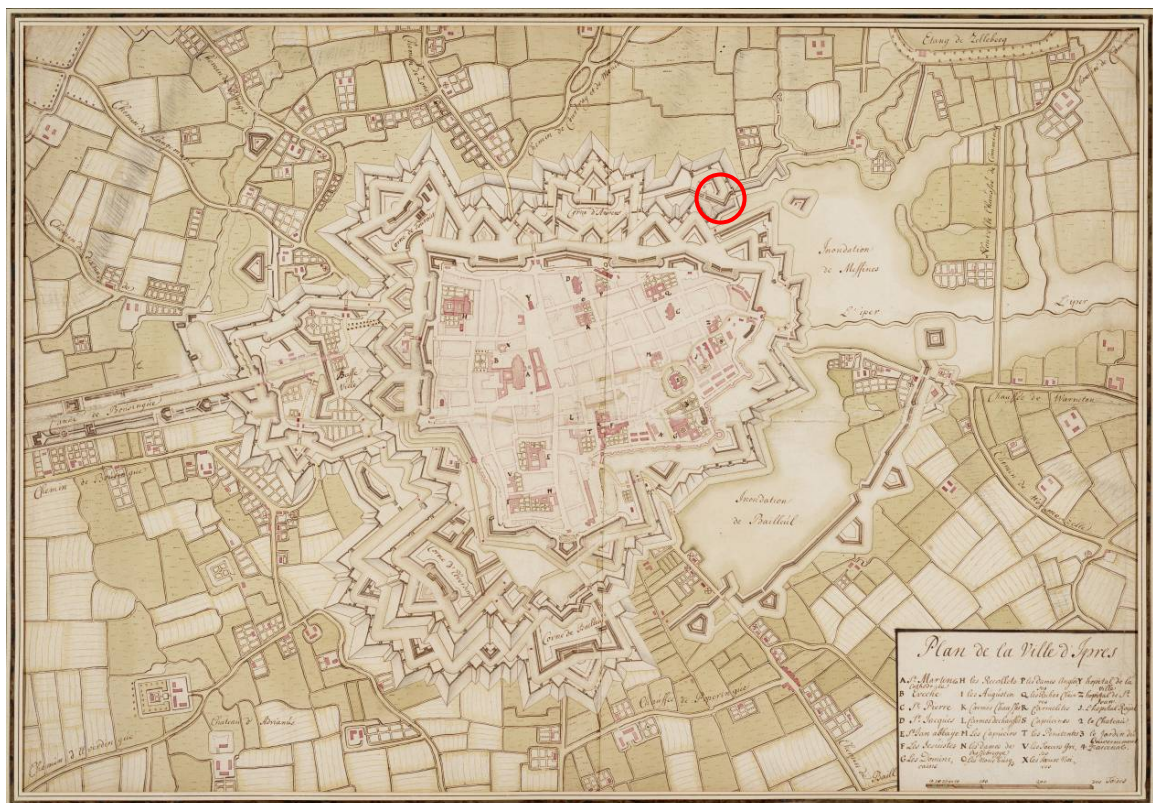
Etang de Zillebeke

Corne d'Anvers

Inondation de Meßines

L'Iper

L'Iper

Chaussée de Warneton

Inondation de Bailleul

Corne de Bailleul

Basse Ville

Canal de Bourgogne

Chemin de Bourgogne

Chemin d'Elverdinghe

Chateau d'Arnauts

Chaussée de Poperinghe

Plan de la Ville d'Ipres

A. St. Martin cathedrale
B. Evesche
C. St. Pierre
D. St. Jacques
E. Plan abbaye
F. Les Recollets
G. Les Dominicains
H. Les Recollets
I. Les Augustins
K. Carmes Chaussées
L. Carmes dechaussés
M. Les Capucins
N. Les dames des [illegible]
O. Les Noirs Soeurs
P. Les dames Angloises
Q. Les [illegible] Chan.
R. Carmelites
S. Capucines
T. Les Penitentes
V. Les Soeurs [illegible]
X. Les Soeurs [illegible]
Y. Hopital de la ville
Z. hopital de St. Jean
1. L'hopital Royal
2. le Chateau
3. Le Jardin des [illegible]
4. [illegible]

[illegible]